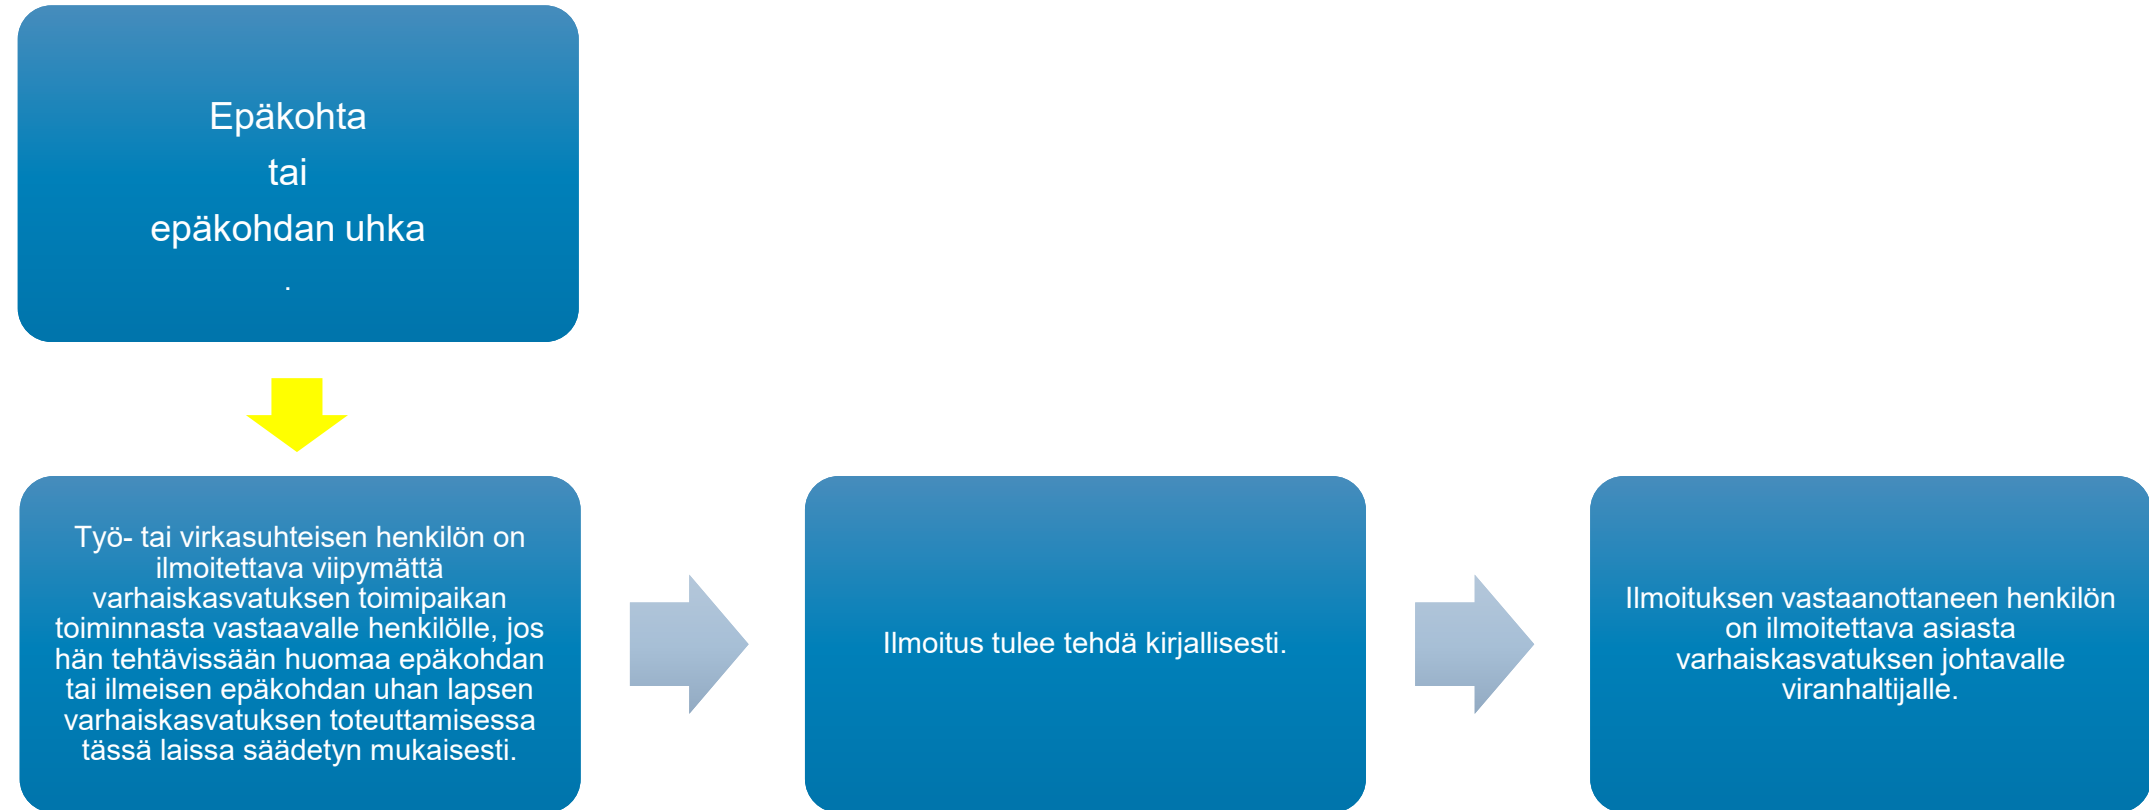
Epäkohta
tai
epäkohdan uhka
.

Työ- tai virkasuhteisen henkilön on ilmoitettava viipymättä varhaiskasvatuksen toimipaikan toiminnasta vastaavalle henkilölle, jos hän tehtävissään huomaa epäkohdan tai ilmeisen epäkohdan uhan lapsen varhaiskasvatuksen toteuttamisessa tässä laissa säädetyn mukaisesti.

Ilmoitus tulee tehdä kirjallisesti.

Ilmoituksen vastaanottaneen henkilön on ilmoitettava asiasta varhaiskasvatuksen johtavalle viranhaltijalle.